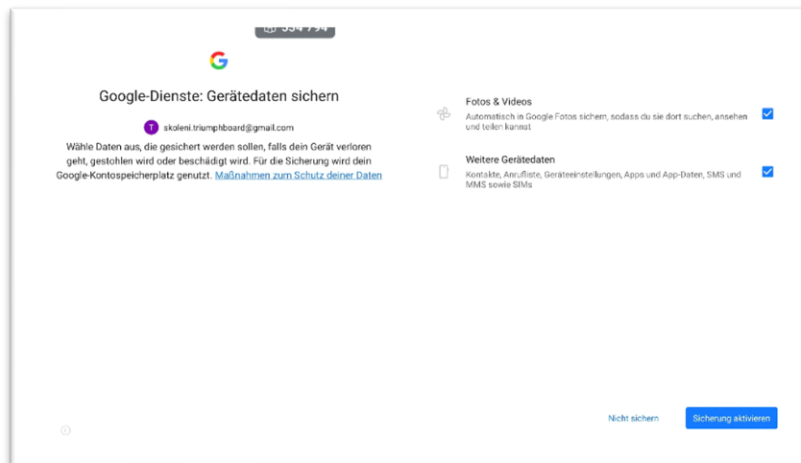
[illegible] 334 794

Google-Dienste: Gerätedaten sichern

T skoleni.triumphboard@gmail.com

Wähle Daten aus, die gesichert werden sollen, falls dein Gerät verloren geht, gestohlen wird oder beschädigt wird. Für die Sicherung wird dein Google-Kontospeicherplatz genutzt. Maßnahmen zum Schutz deiner Daten

Fotos & Videos
Automatisch in Google Fotos sichern, sodass du sie dort suchen, ansehen und teilen kannst

Weitere Gerätedaten
Kontakte, Anrufliste, Geräteeinstellungen, Apps und App-Daten, SMS und MMS sowie SIMs

Nicht sichern

Sicherung aktivieren